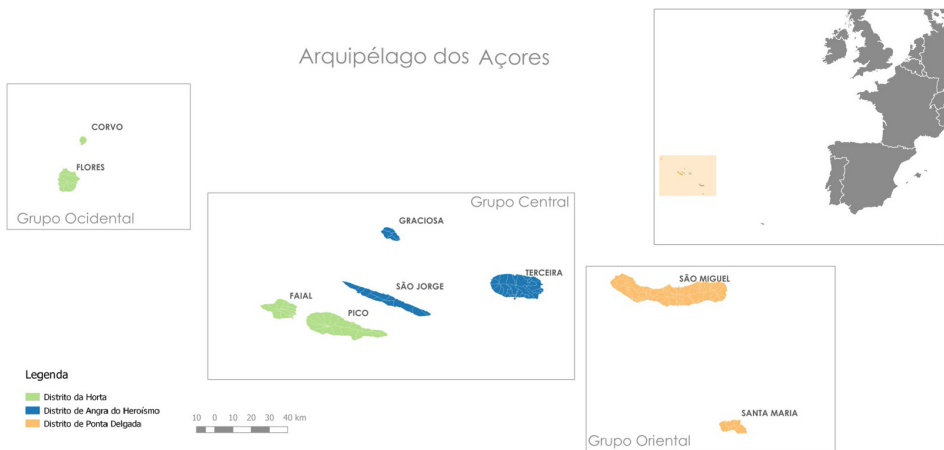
Arquipélago dos Açores

CORVO

FLORES

Grupo Ocidental

Grupo Central

GRACIOSA

TERCEIRA

SÃO JORGE

FAIAL

PICO

SÃO MIGUEL

SANTA MARIA

Grupo Oriental

Legenda

Distrito da Horta

Distrito de Angra do Heroísmo

Distrito de Ponta Delgada

10 0 10 20 30 40 km